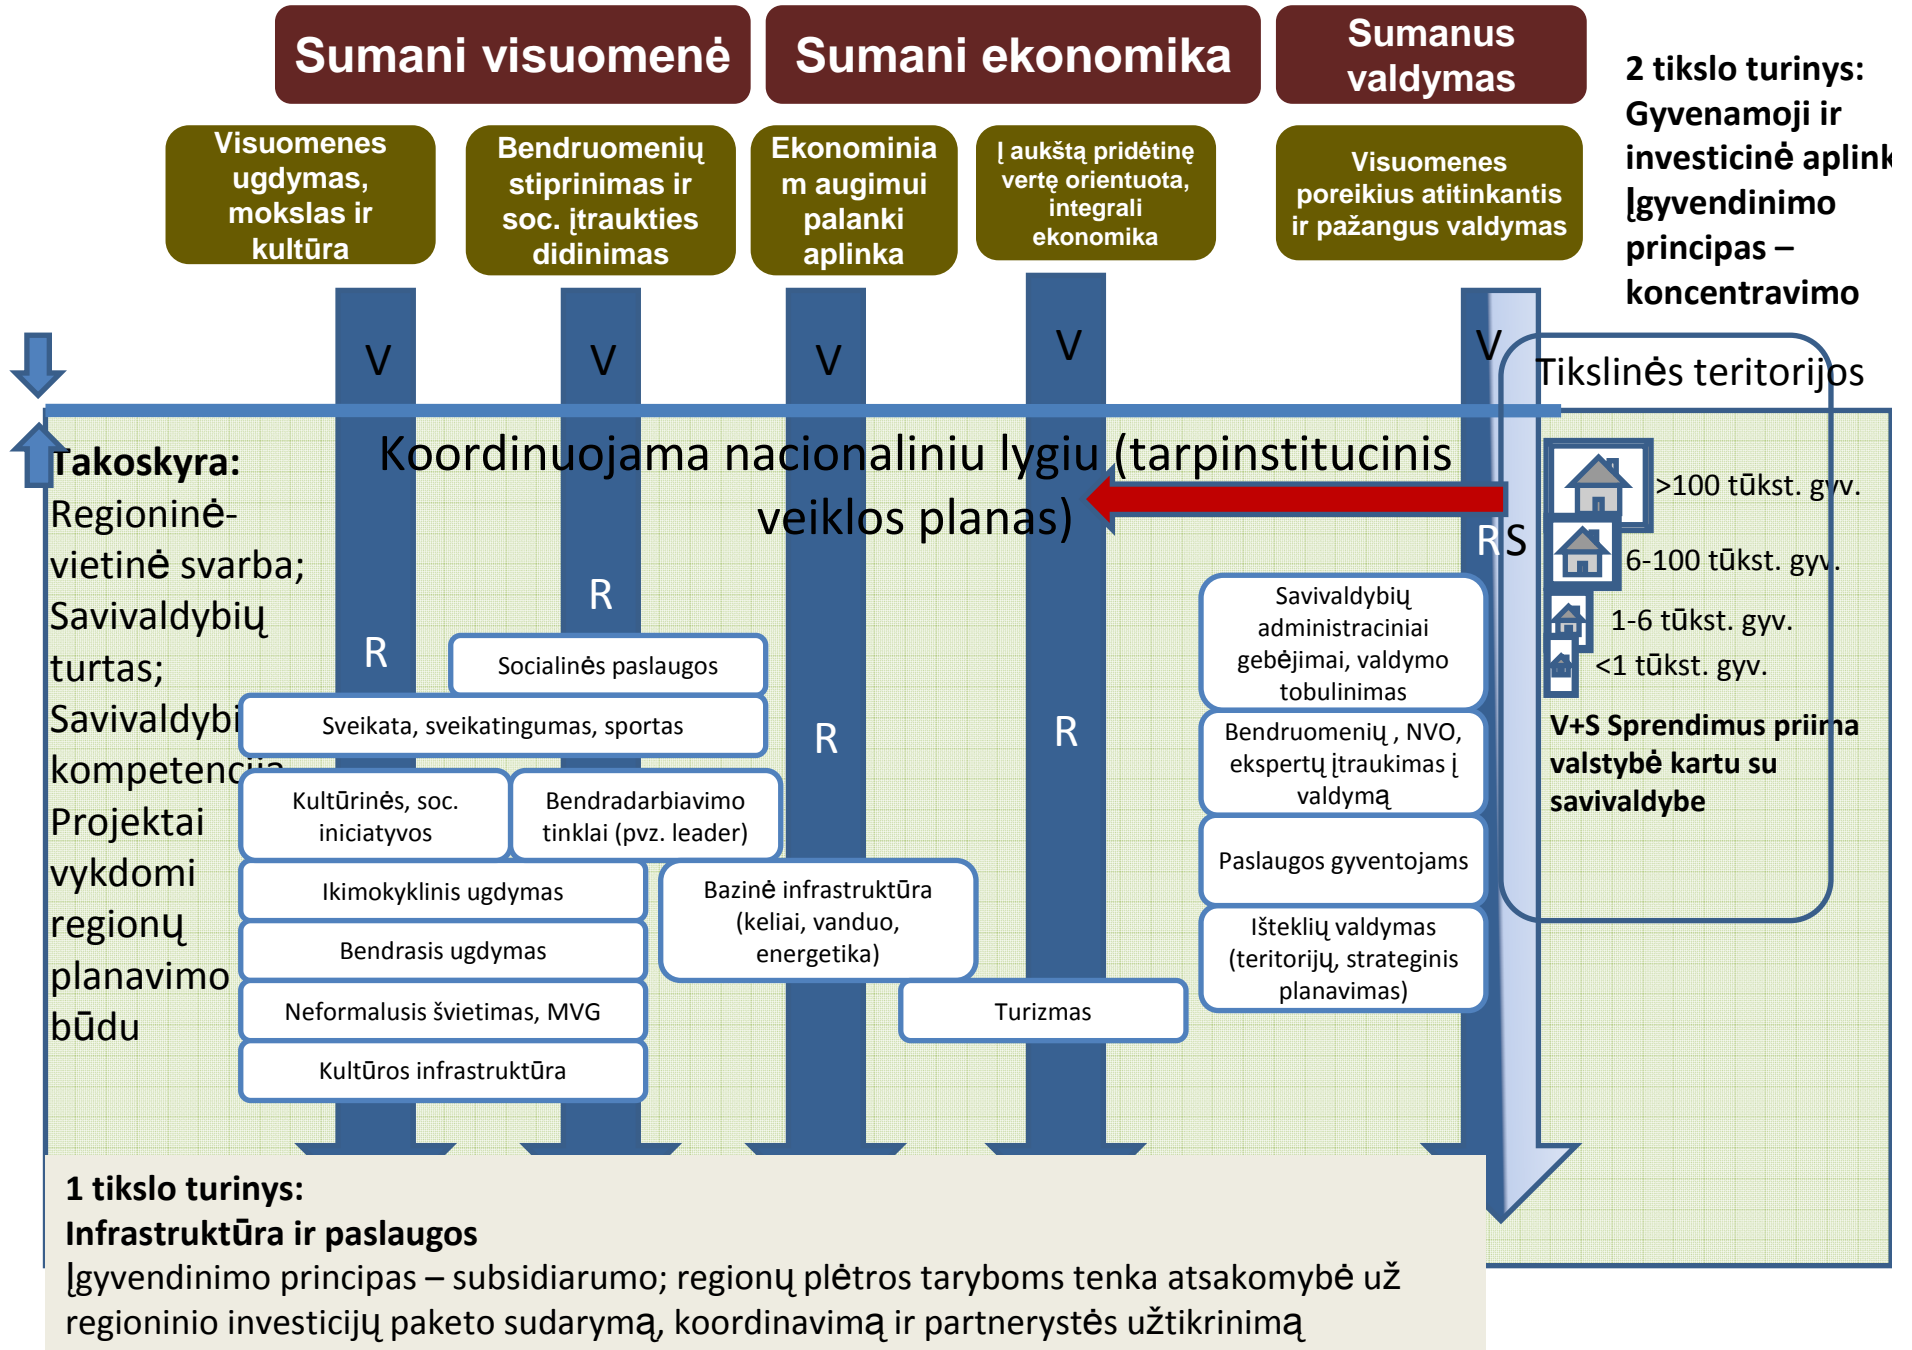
Sumani visuomenė

Sumani ekonomika

Sumanus valdymas

2 tikslo turinys: Gyvenamoji ir investicinė aplink
Įgyvendinimo principas – koncentravimo

Visuomenes ugdymas, mokslas ir kultūra

Bendruomenių stiprinimas ir soc. įtraukties didinimas

Ekonominiam augimui palanki aplinka

Į aukštą pridėtinę vertę orientuota, integrali ekonomika

Visuomenes poreikius atitinkantis ir pažangus valdymas

V

V

V

V

V

Tikslinės teritorijos

Takoskyra:
Regioninė-vietinė svarba;
Savivaldybių turtas;
Savivaldybi kompetenc
Projektai vykdomi regionų planavimo būdu

Koordinuojama nacionaliniu lygiu (tarpinstitucinis veiklos planas)

>100 tūkst. gyv.

6-100 tūkst. gyv.

1-6 tūkst. gyv.

<1 tūkst. gyv.

RS

R

R

R

R

Socialinės paslaugos

Sveikata, sveikatingumas, sportas

Kultūrinės, soc. iniciatyvos

Bendradarbiavimo tinklai (pvz. leader)

Ikimokyklinis ugdymas

Bendrasis ugdymas

Neformalusis švietimas, MVG

Kultūros infrastruktūra

Bazinė infrastruktūra (keliai, vanduo, energetika)

Turizmas

Savivaldybių administraciniai gebėjimai, valdymo tobulinimas

Bendruomenių , NVO, ekspertų įtraukimas į valdymą

Paslaugos gyventojams

Išteklių valdymas (teritorijų, strateginis planavimas)

V+S Sprendimus priima valstybė kartu su savivaldybe

1 tikslo turinys:
Infrastruktūra ir paslaugos
Įgyvendinimo principas – subsidiarumo; regionų plėtros taryboms tenka atsakomybė už regioninio investicijų paketo sudarymą, koordinavimą ir partnerystės užtikrinimą